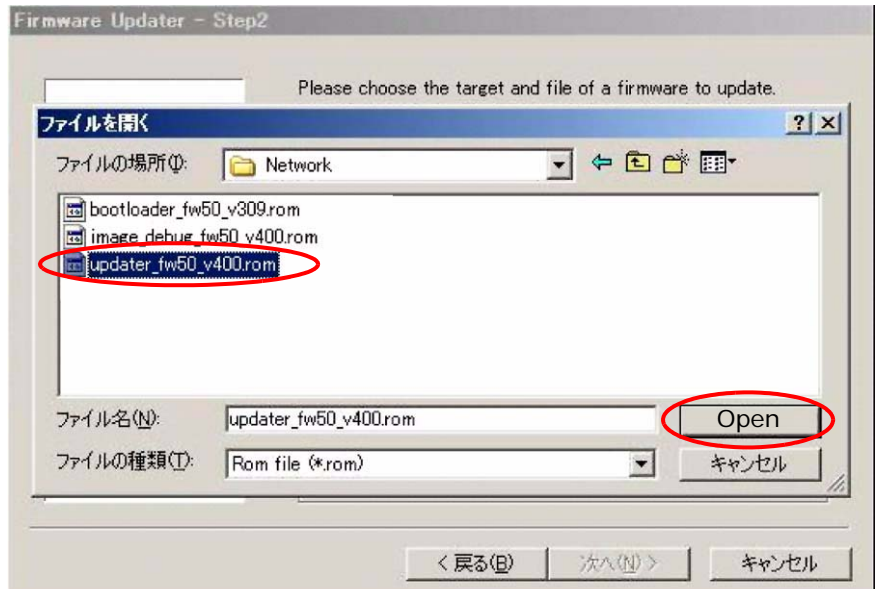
Firmware Updater - Step2

Please choose the target and file of a firmware to update.

ファイルを開く

?

ファイルの場所(I): Network

bootloader_fw50_v309.rom
image_debug_fw50_v400.rom
updater_fw50_v400.rom

ファイル名(N): updater_fw50_v400.rom

Open

ファイルの種類(T): Rom file (*.rom)

キャンセル

< 戻る(B)

次へ(N) >

キャンセル